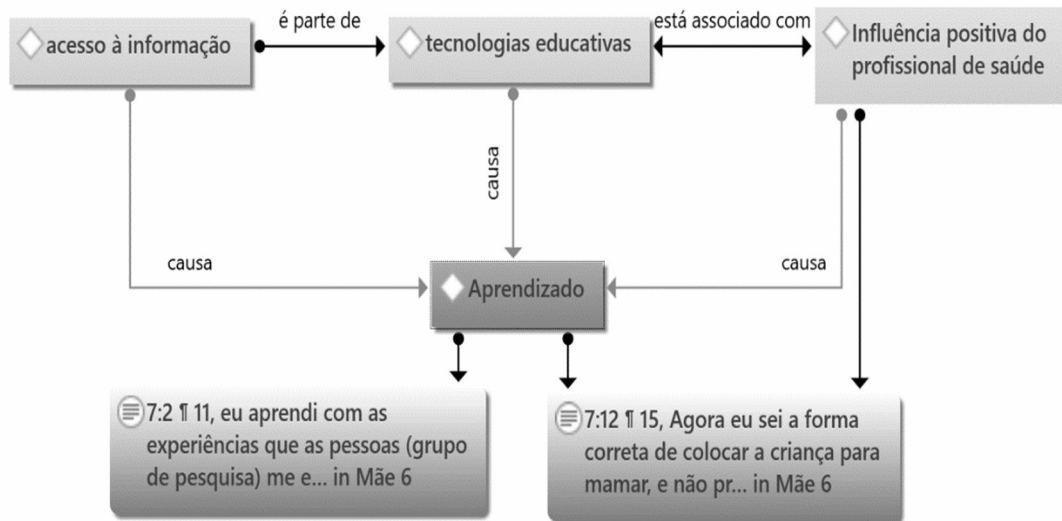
acesso à informação

é parte de

tecnologias educativas

está associado com

Influência positiva do profissional de saúde

causa

causa

causa

Aprendizado

7:2 ¶ 11, eu aprendi com as experiências que as pessoas (grupo de pesquisa) me e... in Mãe 6

7:12 ¶ 15, Agora eu sei a forma correta de colocar a criança para mamar, e não pr... in Mãe 6